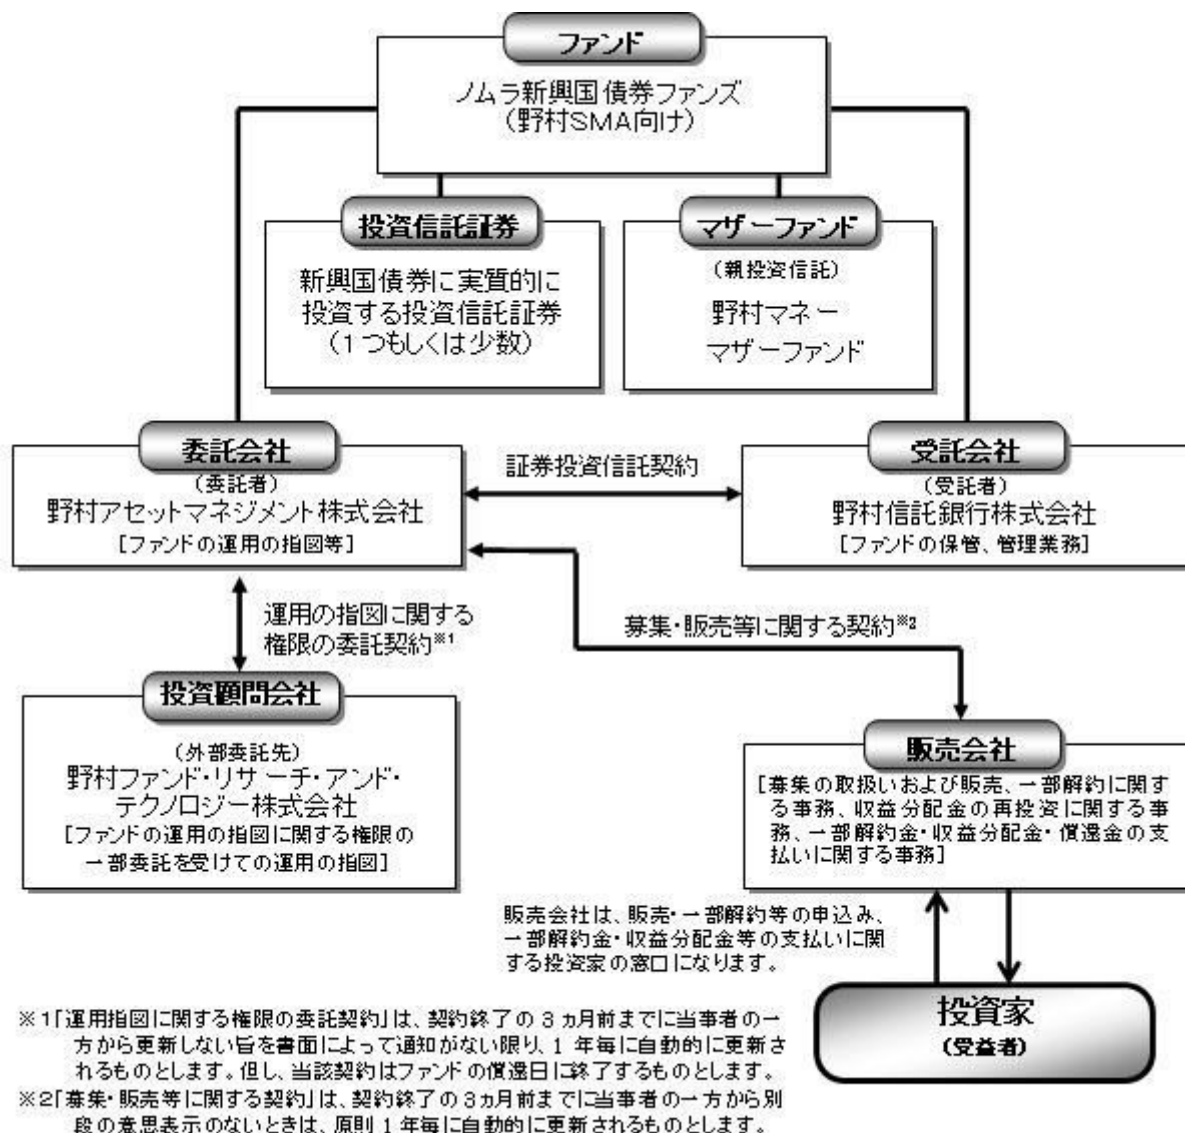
ファンド

ノムラ新興国債券ファンズ（野村SMA向け）

投資信託証券

新興国債券に実質的に投資する投資信託証券（1つもしくは少数）

マザーファンド

（親投資信託）

野村マネー マザーファンド

委託会社

（委託者）

野村アセットマネジメント株式会社

［ファンドの運用の指図等］

証券投資信託契約

受託会社

（受託者）

野村信託銀行株式会社

［ファンドの保管、管理業務］

運用の指図に関する権限の委託契約※1

募集・販売等に関する契約※2

投資顧問会社

（外部委託先）

野村ファンド・リサーチ・アンド・テクノロジー株式会社

［ファンドの運用の指図に関する権限の一部委託を受けての運用の指図］

販売会社

［募集の取扱いおよび販売、一部解約に関する事務、収益分配金の再投資に関する事務、一部解約金・収益分配金・償還金の支払いに関する事務］

販売会社は、販売・一部解約等の申込み、一部解約金・収益分配金等の支払いに関する投資家の窓口になります。

投資家

（受益者）

※1「運用指図に関する権限の委託契約」は、契約終了の3ヵ月前までに当事者の一方から更新しない旨を書面によって通知がない限り、1年毎に自動的に更新されるものとします。但し、当該契約はファンドの償還日に終了するものとします。

※2「募集・販売等に関する契約」は、契約終了の3ヵ月前までに当事者の一方から別段の意思表示のないときは、原則1年毎に自動的に更新されるものとします。